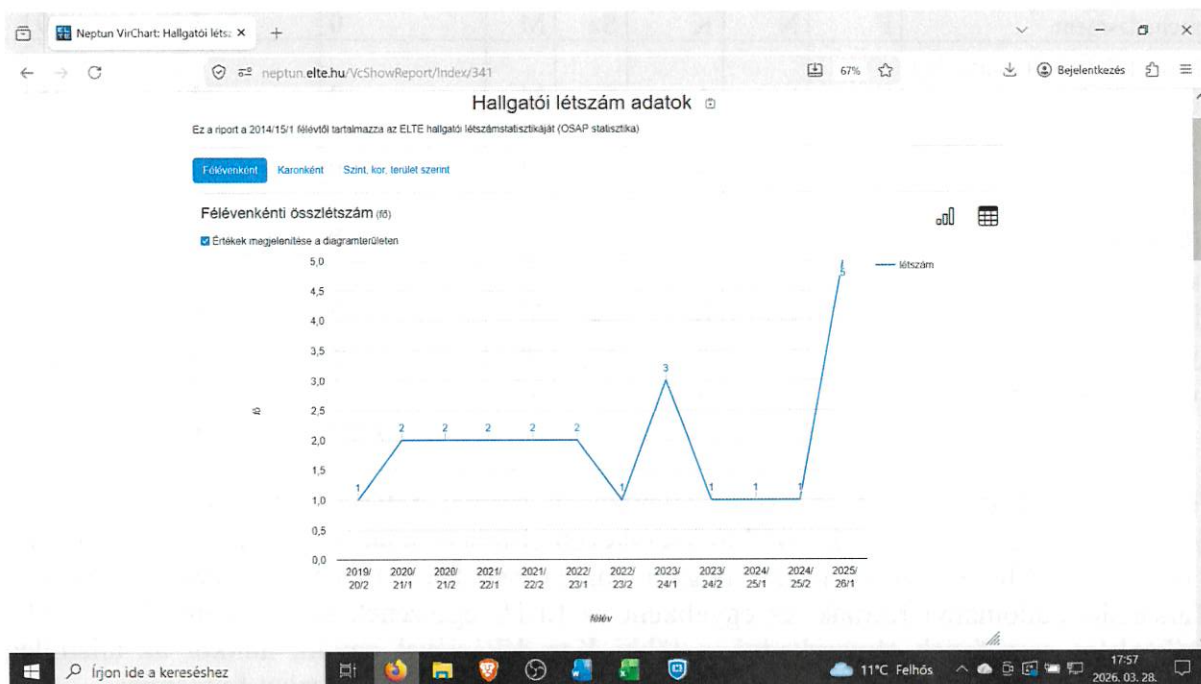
Neptun VirChart: Hallgatói létsz ×

neptun.elte.hu/VcShowReport/Index/341

67%

Bejelentkezés

Hallgatói létszám adatok

Ez a riport a 2014/15/1 félévtől tartalmazza az ELTE hallgatói létszámstatisztikáját (OSAP statisztika)

Félévenként | Karonként | Szint, kor, terület szerint

Félévenkénti összlétszám (fő)

Értékek megjelenítése a diagramterületen

5,0
4,5
4,0
3,5
3,0
2,5
2,0
1,5
1,0
0,5
0,0

fő

— létszám

1 2 2 2 2 2 1 3 1 1 1 5

2019/20/2 | 2020/21/1 | 2020/21/2 | 2021/22/1 | 2021/22/2 | 2022/23/1 | 2022/23/2 | 2023/24/1 | 2023/24/2 | 2024/25/1 | 2024/25/2 | 2025/26/1

félév

Írjon ide a kereséshez

11°C Felhős

17:57
2026. 03. 28.